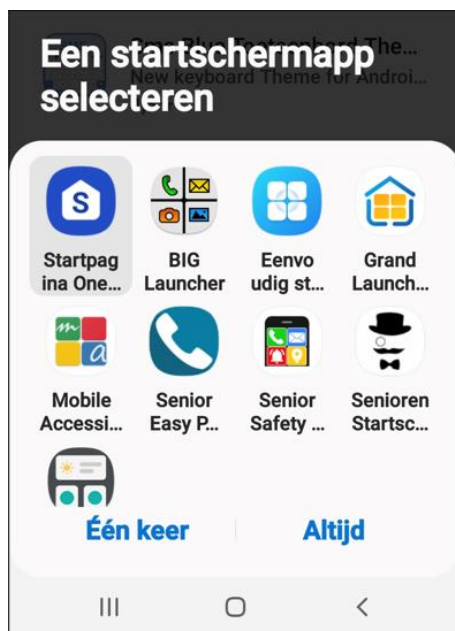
Een startschermapp selecteren

New keyboard Theme for Androi

Startpagina One...

BIG Launcher

Eenvoudig st...

Grand Launch...

Mobile Accessi...

Senior Easy P...

Senior Safety ...

Senioren Startsc...

Één keer

Altijd